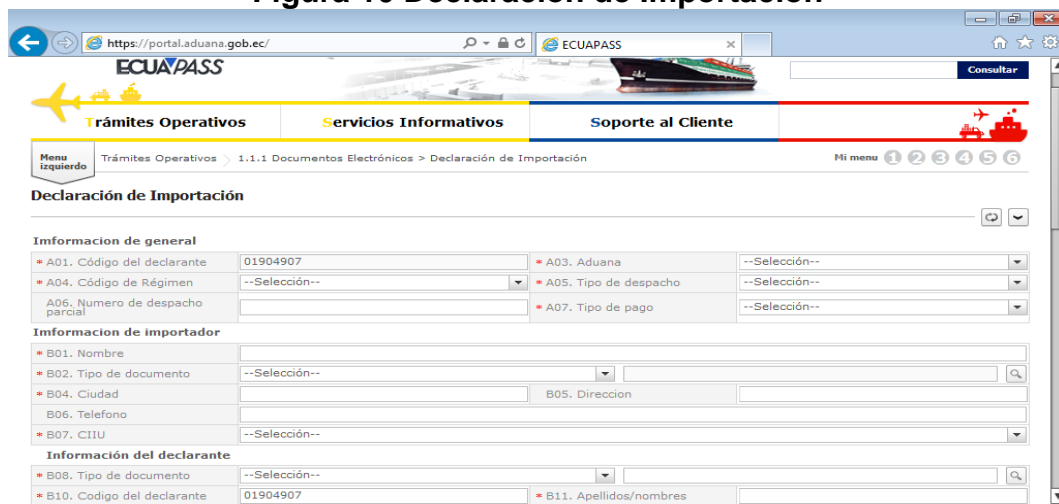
Figura 10 Declaración de Importación

https://portal.aduana.gob.ec/

ECUAPASS

ECUAPASS

Consultar

Trámites Operativos

Servicios Informativos

Soporte al Cliente

Menu izquierdo

Trámites Operativos 1.1.1 Documentos Electrónicos > Declaración de Importación

Mi menu 1 2 3 4 5 6

Declaración de Importación

Imformacion de general

| * A01. Código del declarante | 01904907 | * A03. Aduana | --Selección-- |
|---|---|---|---|
| * A04. Código de Régimen | --Selección-- | * A05. Tipo de despacho | --Selección-- |
| A06. Numero de despacho parcial | | * A07. Tipo de pago | --Selección-- |

Imformacion de importador

| * B01. Nombre | | | |
|---|---|---|---|
| * B02. Tipo de documento | --Selección-- | | |
| * B04. Ciudad | | B05. Direccion | |
| B06. Telefono | | | |
| * B07. CIIU | --Selección-- | | |

Información del declarante

| * B08. Tipo de documento | --Selección-- | | |
|---|---|---|---|
| * B10. Codigo del declarante | 01904907 | * B11. Apellidos/nombres | |